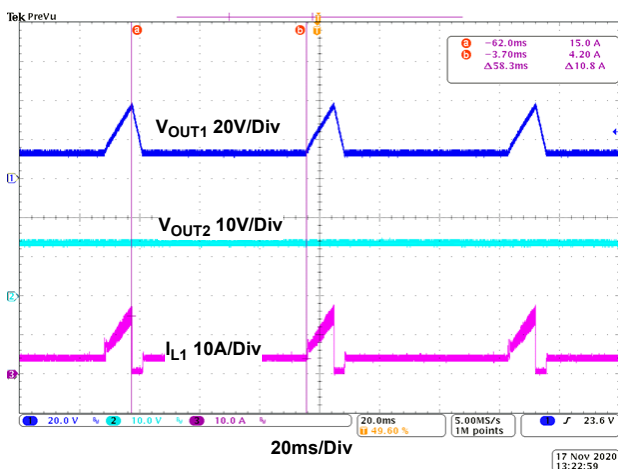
Tek PreVu

a b T

a −62.0ms 15.0 A
b −3.70ms 4.20 A
Δ58.3ms Δ10.8 A

$V_{OUT1}$ 20V/Div

1

$V_{OUT2}$ 10V/Div

2

$I_{L1}$ 10A/Div

3

1 20.0 V 2 10.0 V 3 10.0 A

20.0ms
T 49.60 %

5.00MS/s
1M points

1 23.6 V

20ms/Div

17 Nov 2020
13:22:59